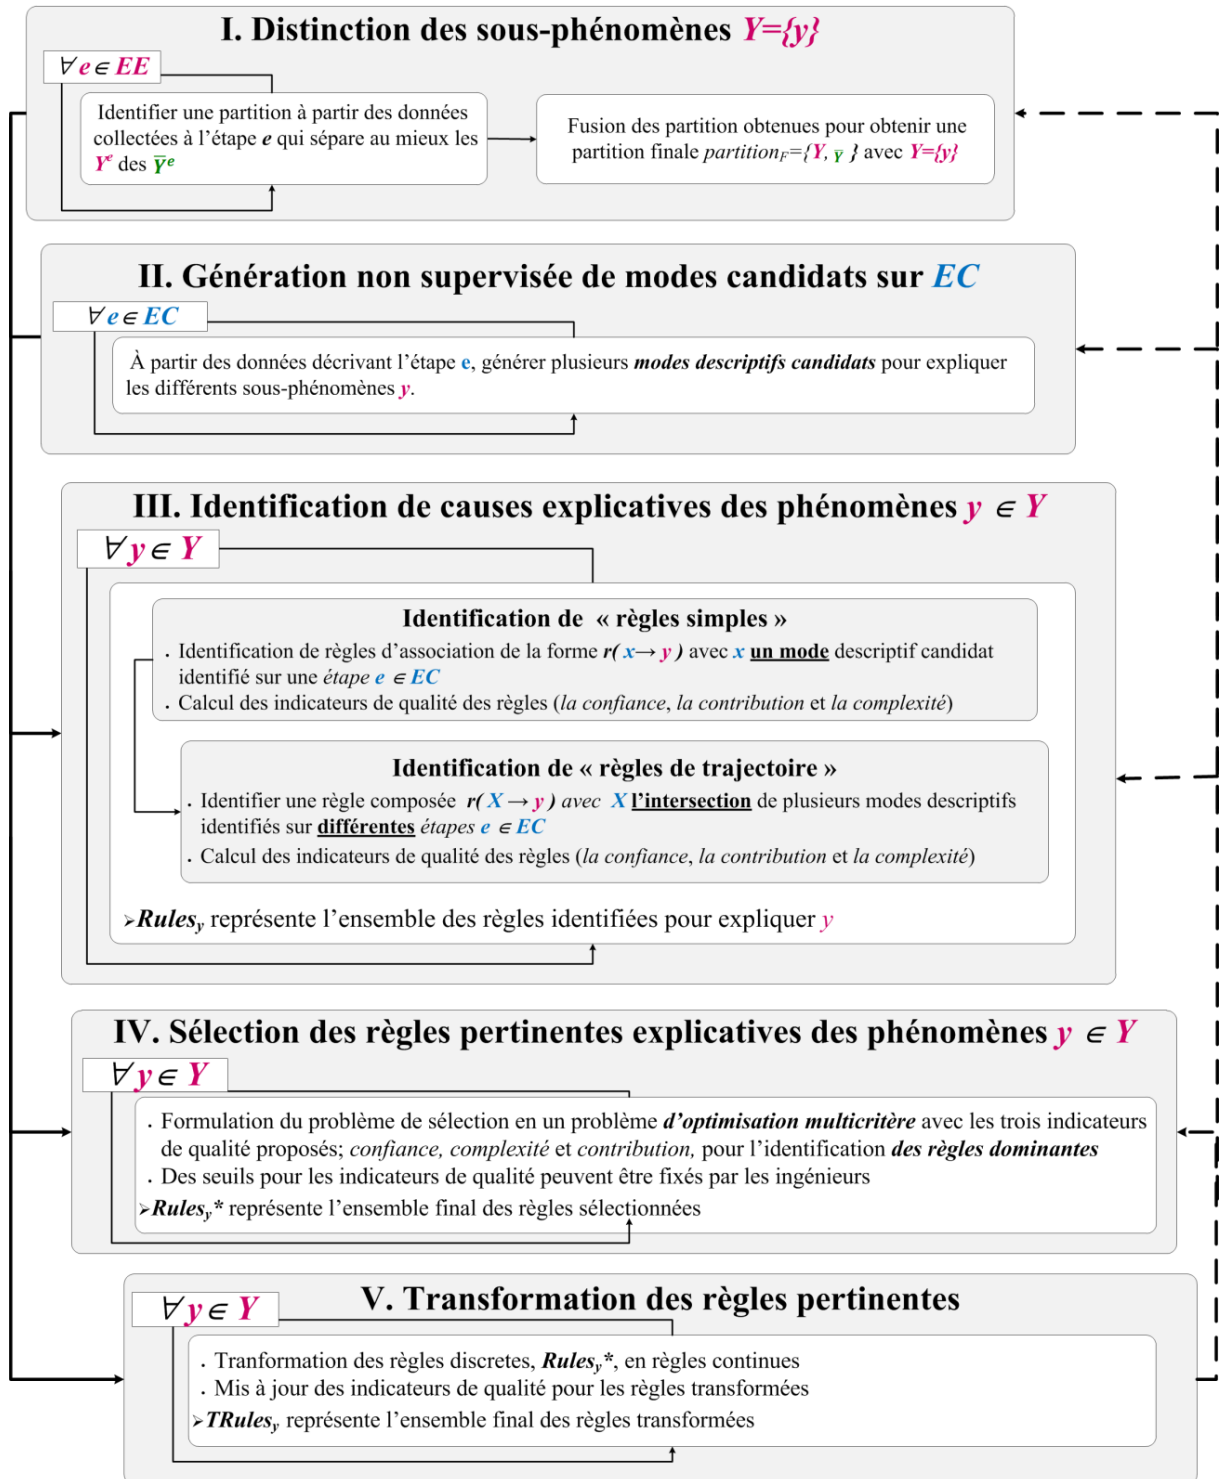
I. Distinction des sous-phénomènes $Y=\{y\}$

$\forall e \in EE$

Identifier une partition à partir des données collectées à l'étape $e$ qui sépare au mieux les $Y^e$ des $\bar{Y}^e$

Fusion des partition obtenues pour obtenir une partition finale $partition_F=\{Y, \bar{Y}\}$ avec $Y=\{y\}$

II. Génération non supervisée de modes candidats sur $EC$

$\forall e \in EC$

À partir des données décrivant l'étape e, générer plusieurs modes descriptifs candidats pour expliquer les différents sous-phénomènes $y$.

III. Identification de causes explicatives des phénomènes $y \in Y$

$\forall y \in Y$

Identification de « règles simples »

. Identification de règles d'association de la forme $r(x \rightarrow y)$ avec $x$ un mode descriptif candidat identifié sur une étape $e \in EC$
. Calcul des indicateurs de qualité des règles (la confiance, la contribution et la complexité)

Identification de « règles de trajectoire »

. Identifier une règle composée $r(X \rightarrow y)$ avec $X$ l'intersection de plusieurs modes descriptifs identifiés sur différentes étapes $e \in EC$
. Calcul des indicateurs de qualité des règles (la confiance, la contribution et la complexité)

➢$Rules_y$ représente l'ensemble des règles identifiées pour expliquer $y$

IV. Sélection des règles pertinentes explicatives des phénomènes $y \in Y$

$\forall y \in Y$

. Formulation du problème de sélection en un problème d'optimisation multicritère avec les trois indicateurs de qualité proposés; confiance, complexité et contribution, pour l'identification des règles dominantes
. Des seuils pour les indicateurs de qualité peuvent être fixés par les ingénieurs
➢$Rules_y$* représente l'ensemble final des règles sélectionnées

$\forall y \in Y$

V. Transformation des règles pertinentes

. Tranformation des règles discretes, $Rules_y$*, en règles continues
. Mis à jour des indicateurs de qualité pour les règles transformées
➢$TRules_y$ représente l'ensemble final des règles transformées